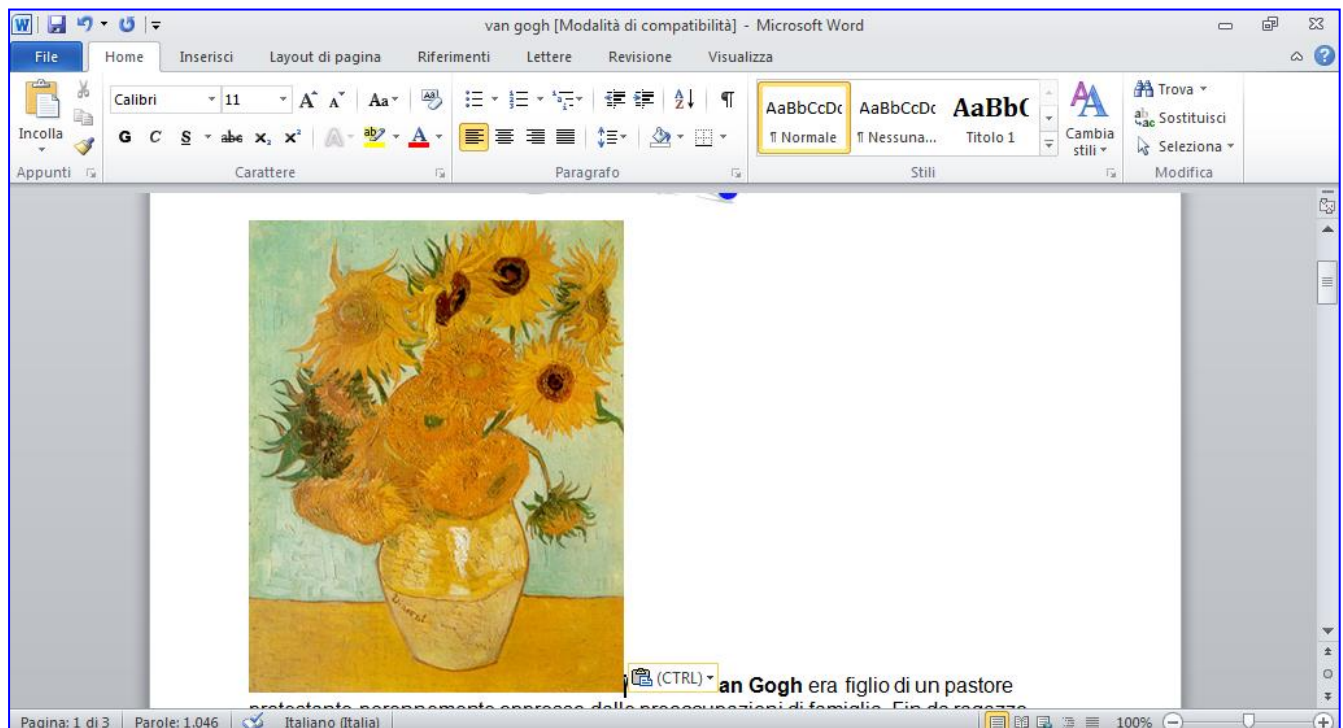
van gogh [Modalità di compatibilità] - Microsoft Word

File Home Inserisci Layout di pagina Riferimenti Lettere Revisione Visualizza

Incolla
Calibri 11
G C S abe $x_2$ $x^2$
AaBbCcDc ¶ Normale
AaBbCcDc ¶ Nessuna...
AaBbC Titolo 1
Cambia stili
Trova
Sostituisci
Seleziona
Appunti Carattere Paragrafo Stili Modifica

Vincent

(CTRL) an Gogh era figlio di un pastore protestante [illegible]

Pagina: 1 di 3 Parole: 1.046 Italiano (Italia) 100%